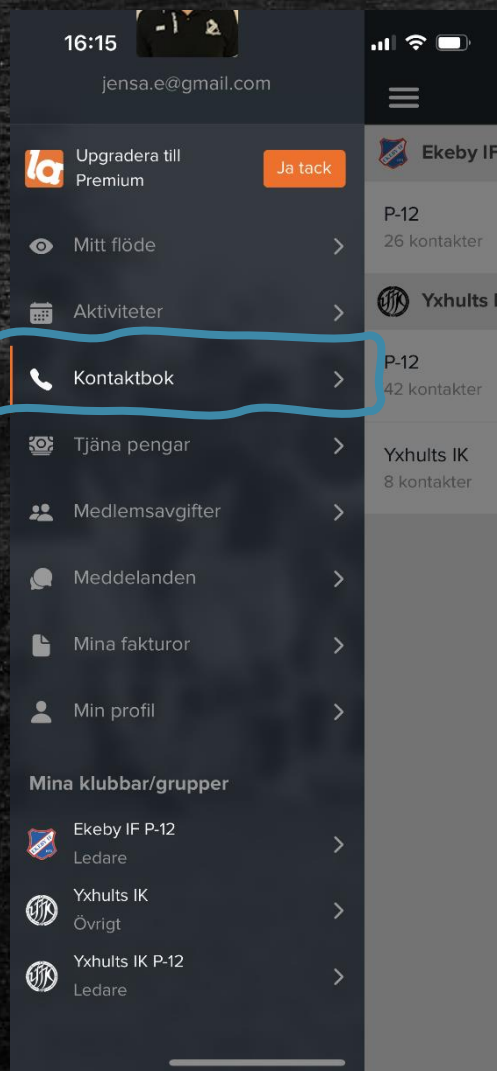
16:15

jensa.e@gmail.com

Upgradera till Premium

Ja tack

Mitt flöde

Aktiviteter

Kontaktbok

Tjäna pengar

Medlemsavgifter

Meddelanden

Mina fakturor

Min profil

Mina klubbar/grupper

Ekeby IF P-12
Ledare

Yxhults IK
Övrigt

Yxhults IK P-12
Ledare

Ekeby IF

P-12
26 kontakter

Yxhults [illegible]

P-12
42 kontakter

Yxhults IK
8 kontakter